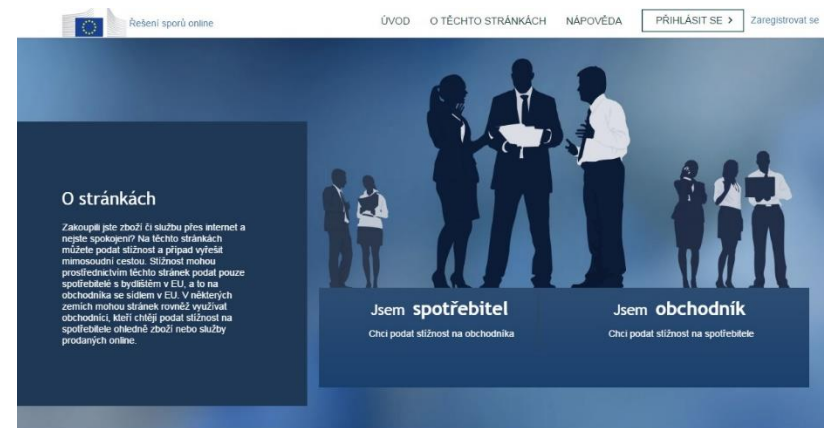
Řešení sporů online

ÚVOD O TĚCHTO STRÁNKÁCH NÁPOVĚDA PŘIHLÁSIT SE > Zaregistrovat se

O stránkách

Zakoupili jste zboží či službu přes internet a nejste spokojeni? Na těchto stránkách můžete podat stížnost a případ vyřešit mimosoudní cestou. Stížnost mohou prostřednictvím těchto stránek podat pouze spotřebitelé s bydlištěm v EU, a to na obchodníka se sídlem v EU. V některých zemích mohou stránek rovněž využívat obchodníci, kteří chtějí podat stížnost na spotřebitele ohledně zboží nebo služby prodaných online.

Jsem spotřebitel
Chci podat stížnost na obchodníka

Jsem obchodník
Chci podat stížnost na spotřebitele